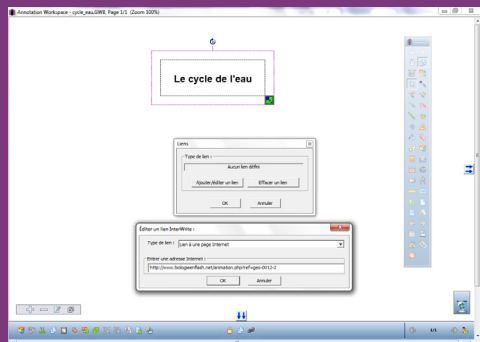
Annotation Workspace - cycle_eau.GWB, Page 1/1 (Zoom 100%)

Le cycle de l'eau

Liens

Type de lien :

Aucun lien défini

Ajouter/éditer un lien

Effacer un lien

OK

Annuler

Éditer un lien InterWrite :

Type de lien :

Lien à une page Internet

Entrer une adresse Internet :

http://www.biologieenflash.net/animation.php?ref=geo-0012-2

OK

Annuler

1/1